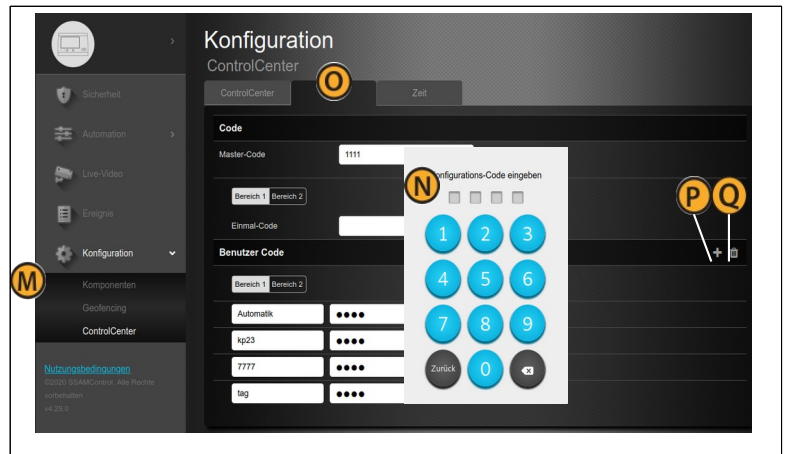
Sicherheit
Automation
Live-Video
Ereignis
Konfiguration
M
Komponenten
Geofencing
ControlCenter
Nutzungsbedingungen
©2020 SSAMControl. Alle Rechte vorbehalten
v4.25.0

Konfiguration
ControlCenter
ControlCenter
O
Zeit
Code
Master-Code
1111
Bereich 1
Bereich 2
Einmal-Code
Benutzer Code
Bereich 1
Bereich 2
Automatik
●●●●
kp23
●●●●
7777
●●●●
tag
●●●●
N
Konfigurations-Code eingeben
1
2
3
4
5
6
7
8
9
Zurück
0
P
Q
+